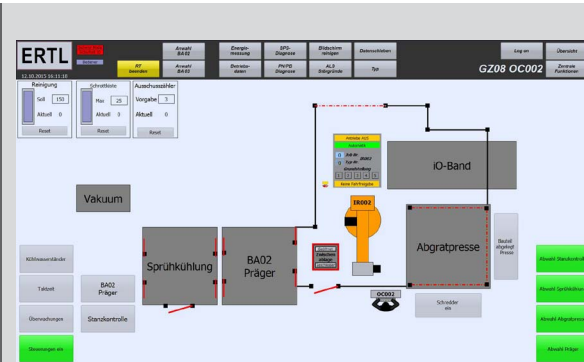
ERTL

12.10.2015 16:11:10

RT beenden

Auswahl BA 02

Auswahl BA 03

Energiemessung

Betriebsdaten

SPS-Diagnose

PN/PB Diagnose

Bildschirm reinigen

ALS Störgründe

Datenschieben

Typ

Log on

Übersicht

Zentrale Funktionen

GZ08 OC002

Reinigung

Soll 150

Aktuell 0

Reset

Schrottkiste

Max 25

Aktuell 3

Reset

Ausschusszähler

Vorgabe 3

Aktuell 0

Reset

iO-Band

Vakuum

IR002

Abgratpresse

Bauteil abgelegt Presse

Sprühkühlung

BA02 Präger

Kühlwasserstände

Taktzeit

BA02 Präger

Überwachungen

Stanzkontrolle

Überwachungen ein

OC002

Schredder ein

Abwahl Stanzkontrolle

Abwahl Sprühkühlung

Abwahl Abgratpresse

Abwahl Präger